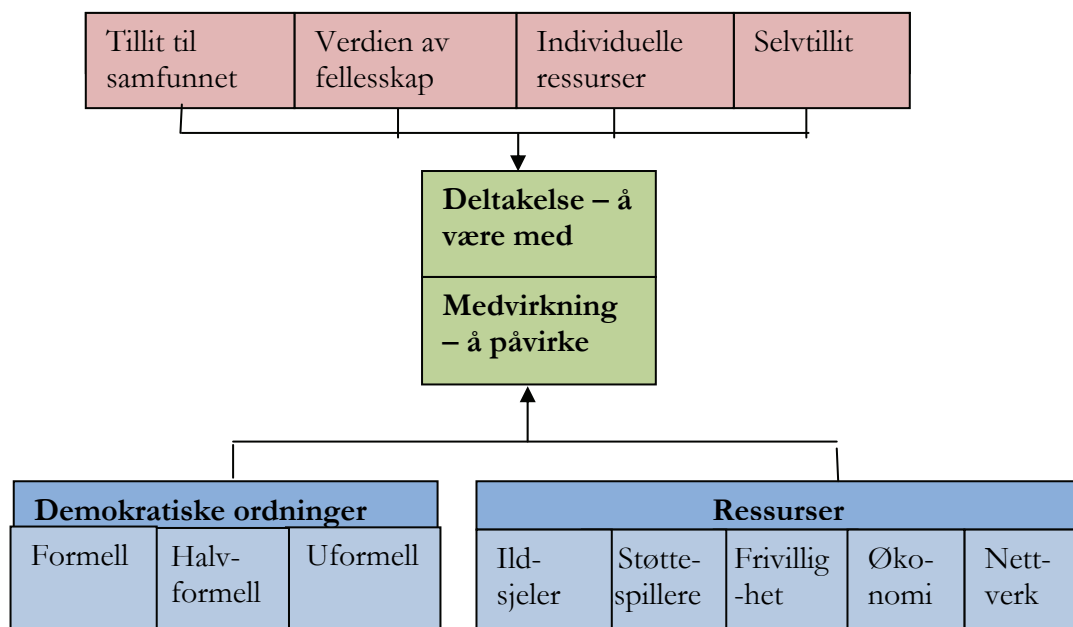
Tillit til samfunnet

Verdien av fellesskap

Individuelle ressurser

Selvtillit

**Deltakelse – å være med**

**Medvirkning – å påvirke**

**Demokratiske ordninger**

Formell

Halvformell

Uformell

**Ressurser**

Ildsjeler

Støttespillere

Frivillig-het

Økonomi

Nettverk